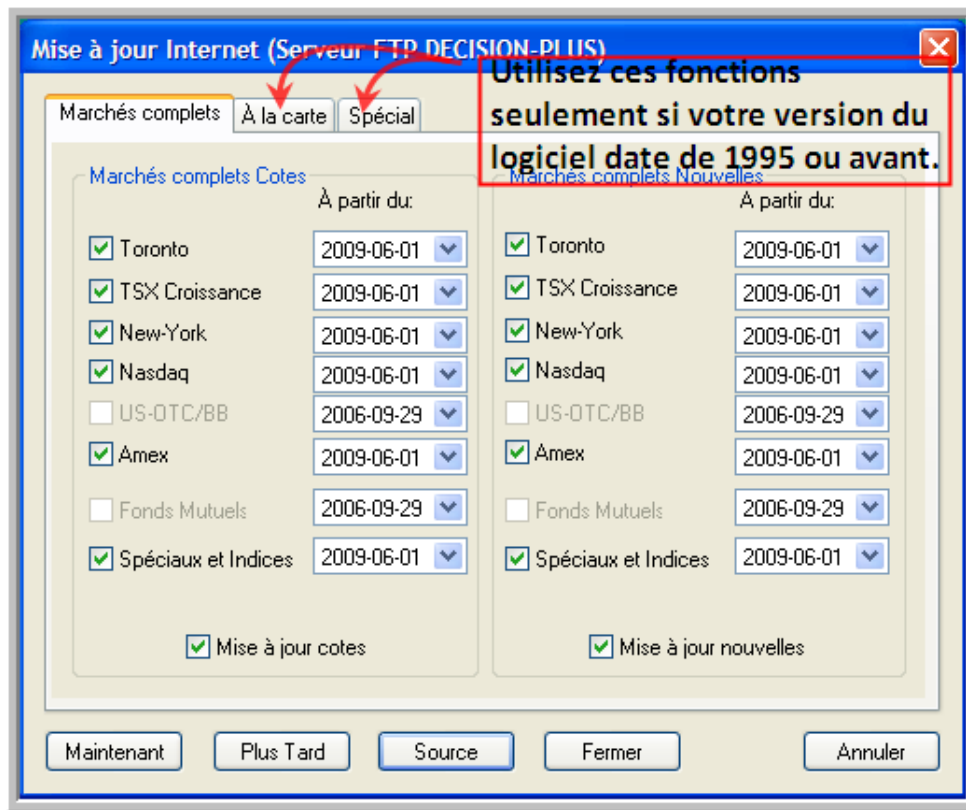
Mise à jour Internet (Serveur FTP DECISION-PLUS)

Utilisez ces fonctions seulement si votre version du logiciel date de 1995 ou avant.

Marchés complets | À la carte | Spécial

Marchés complets Cotes

À partir du:

Toronto 2009-06-01
TSX Croissance 2009-06-01
New-York 2009-06-01
Nasdaq 2009-06-01
US-OTC/BB 2006-09-29
Amex 2009-06-01
Fonds Mutuels 2006-09-29
Spéciaux et Indices 2009-06-01

Mise à jour cotes

Marchés complets Nouvelles

À partir du:

Toronto 2009-06-01
TSX Croissance 2009-06-01
New-York 2009-06-01
Nasdaq 2009-06-01
US-OTC/BB 2006-09-29
Amex 2009-06-01
Fonds Mutuels 2006-09-29
Spéciaux et Indices 2009-06-01

Mise à jour nouvelles

Maintenant | Plus Tard | Source | Fermer | Annuler